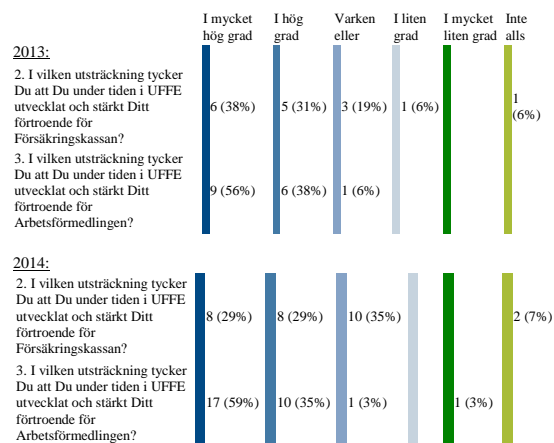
| | I mycket hög grad | I hög grad | Varken eller | I liten grad | I mycket liten grad | Inte alls |
|---|---|---|---|---|---|---|
| 2013: | | | | | | |
| 2. I vilken utsträckning tycker Du att Du under tiden i UFFE utvecklat och stärkt Ditt förtroende för Försäkringskassan? | 6 (38%) | 5 (31%) | 3 (19%) | 1 (6%) | | 1 (6%) |
| 3. I vilken utsträckning tycker Du att Du under tiden i UFFE utvecklat och stärkt Ditt förtroende för Arbetsförmedlingen? | 9 (56%) | 6 (38%) | 1 (6%) | | | |
| 2014: | | | | | | |
| 2. I vilken utsträckning tycker Du att Du under tiden i UFFE utvecklat och stärkt Ditt förtroende för Försäkringskassan? | 8 (29%) | 8 (29%) | 10 (35%) | | | 2 (7%) |
| 3. I vilken utsträckning tycker Du att Du under tiden i UFFE utvecklat och stärkt Ditt förtroende för Arbetsförmedlingen? | 17 (59%) | 10 (35%) | 1 (3%) | | 1 (3%) | |